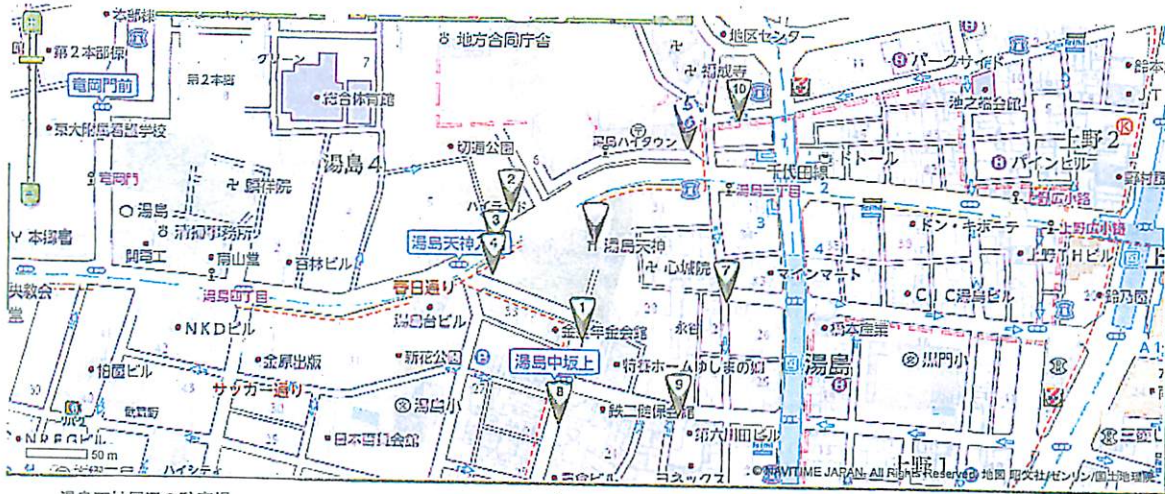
本部棟
第２本部棟
竜岡門前
第２本部
総合体育館
地方合同庁舎
地区センター
稲成寺
パークサイド
池之端会館
J.T
上野２
パインビル
京大附属看護学校
竜岡門
湯島４
切通公園
ハイタウン
ドトール
千代田線
湯島三丁目
湯島
麟祥院
清水小学校
湯島天神
湯島天神
心城院
ドン・キホーテ
上野広小路
本郷署
開智工
扇山堂
百林ビル
マインマート
上野ＴＨビル
湯島四丁目
春日通り
湯島台ビル
金子会館
永谷
ＣＩＣ湯島ビル
鈴乃屋
ＮＫＤビル
新花公園
湯島中坂上
特養ホームゆしまの郷
湯島
黒門小
金原出版
柏園ビル
サッカー通り
湯島小
鉄二健保会館
日本百貨会館
第六田口ビル
上野１
50 m
ハイシティ
© NAVITIME JAPAN. All Rights Reserved. 地図 昭文社/ゼンリン/国土地理院
1
2
3
4
5
6
7
8
9
10